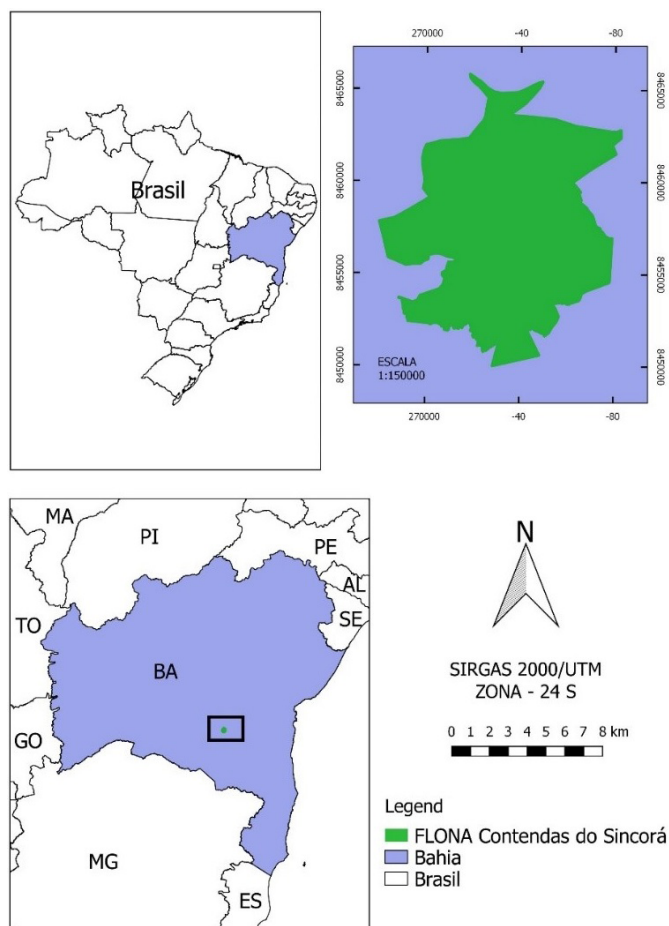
Brasil

270000 -40 -80

8465000
8460000
8455000
8450000

8465000
8460000
8455000
8450000

ESCALA
1:150000

270000 -40 -80

MA
PI
PE
AL
SE
TO
BA
GO
MG
ES

N

SIRGAS 2000/UTM
ZONA - 24 S

0 1 2 3 4 5 6 7 8 km

Legend
FLONA Contendas do Sincorá
Bahia
Brasil